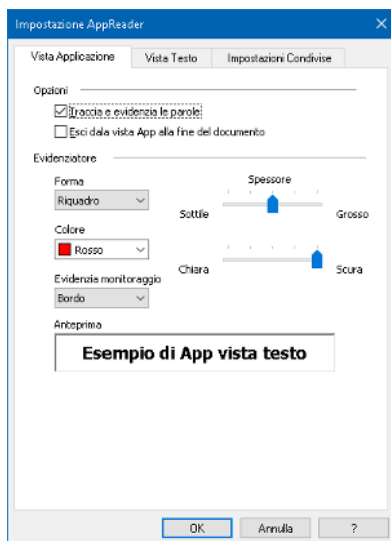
Impostazione AppReader

Vista Applicazione | Vista Testo | Impostazioni Condivise

Opzioni

Traccia e evidenzia le parole

Esci dala vista App alla fine del documento

Evidenziatore

Forma

Riquadro

Spessore

Sottile

Grosso

Colore

Rosso

Chiara

Scura

Evidenzia monitoraggio

Bordo

Anteprima

Esempio di App vista testo

OK

Annulla

?